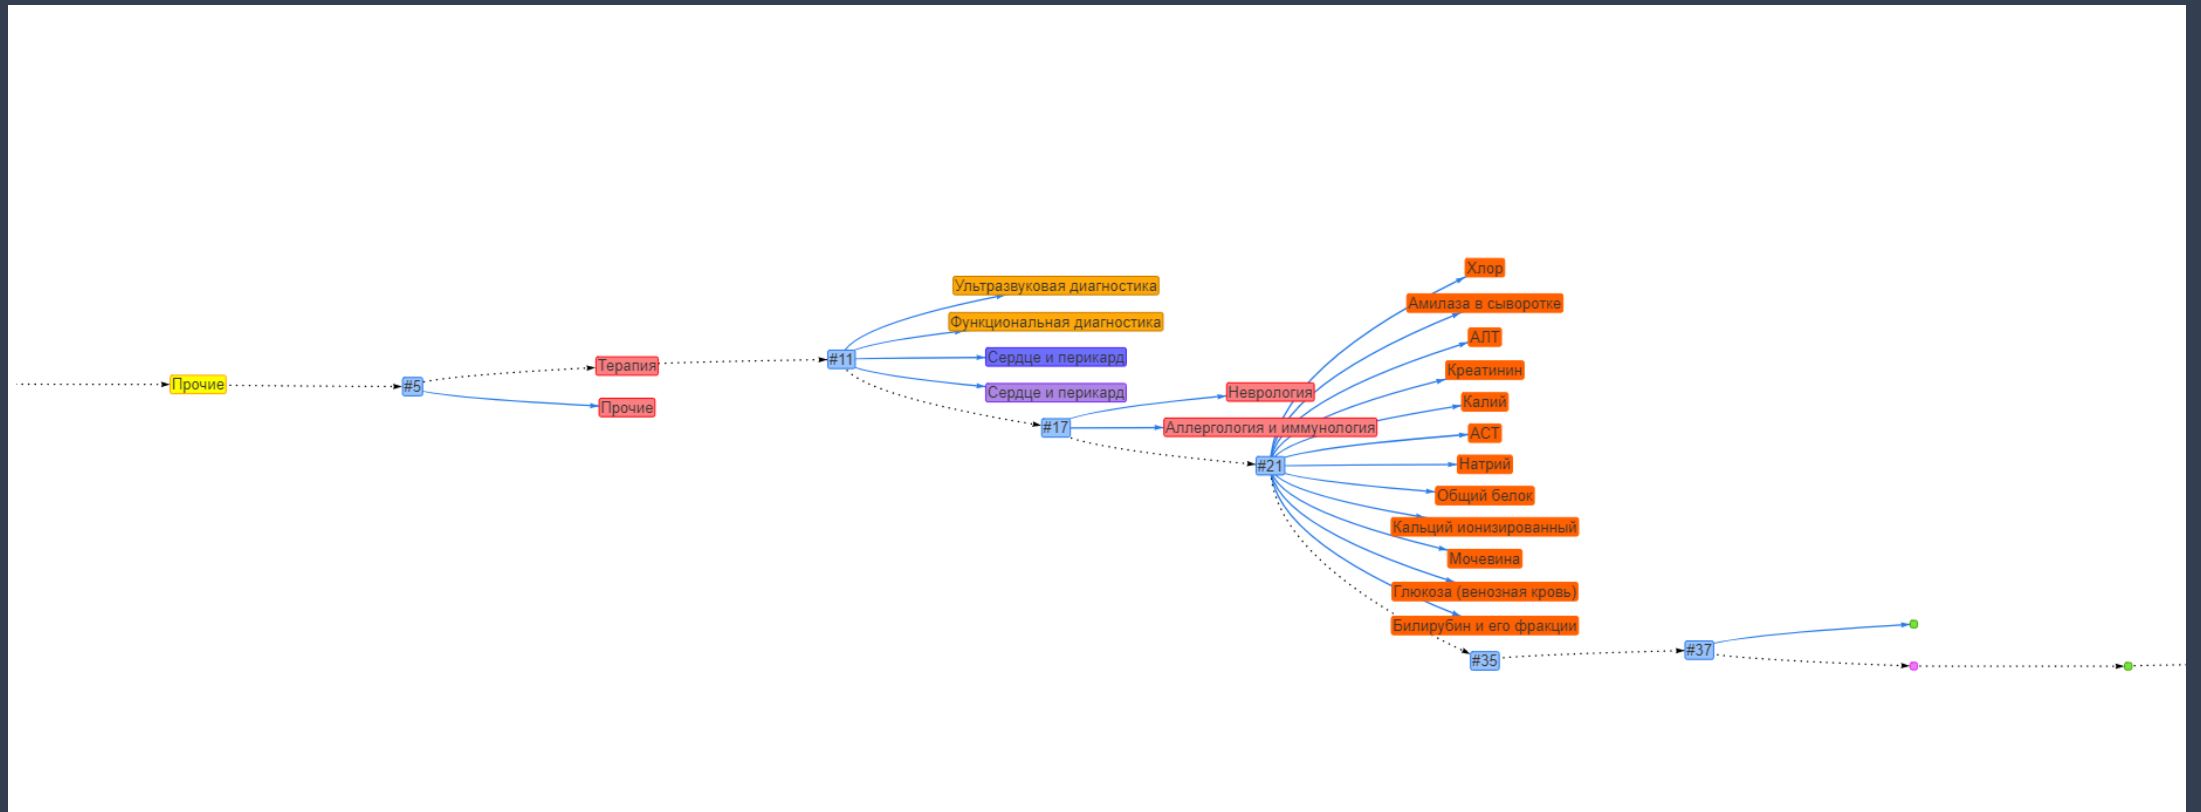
Прочие
#5
Терапия
Прочие
#11
Ультразвуковая диагностика
Функциональная диагностика
Сердце и перикард
Сердце и перикард
#17
Неврология
Аллергология и иммунология
#21
Хлор
Амилаза в сыворотке
АЛТ
Креатинин
Калий
АСТ
Натрий
Общий белок
Кальций ионизированный
Мочевина
Глюкоза (венозная кровь)
Билирубин и его фракции
#35
#37